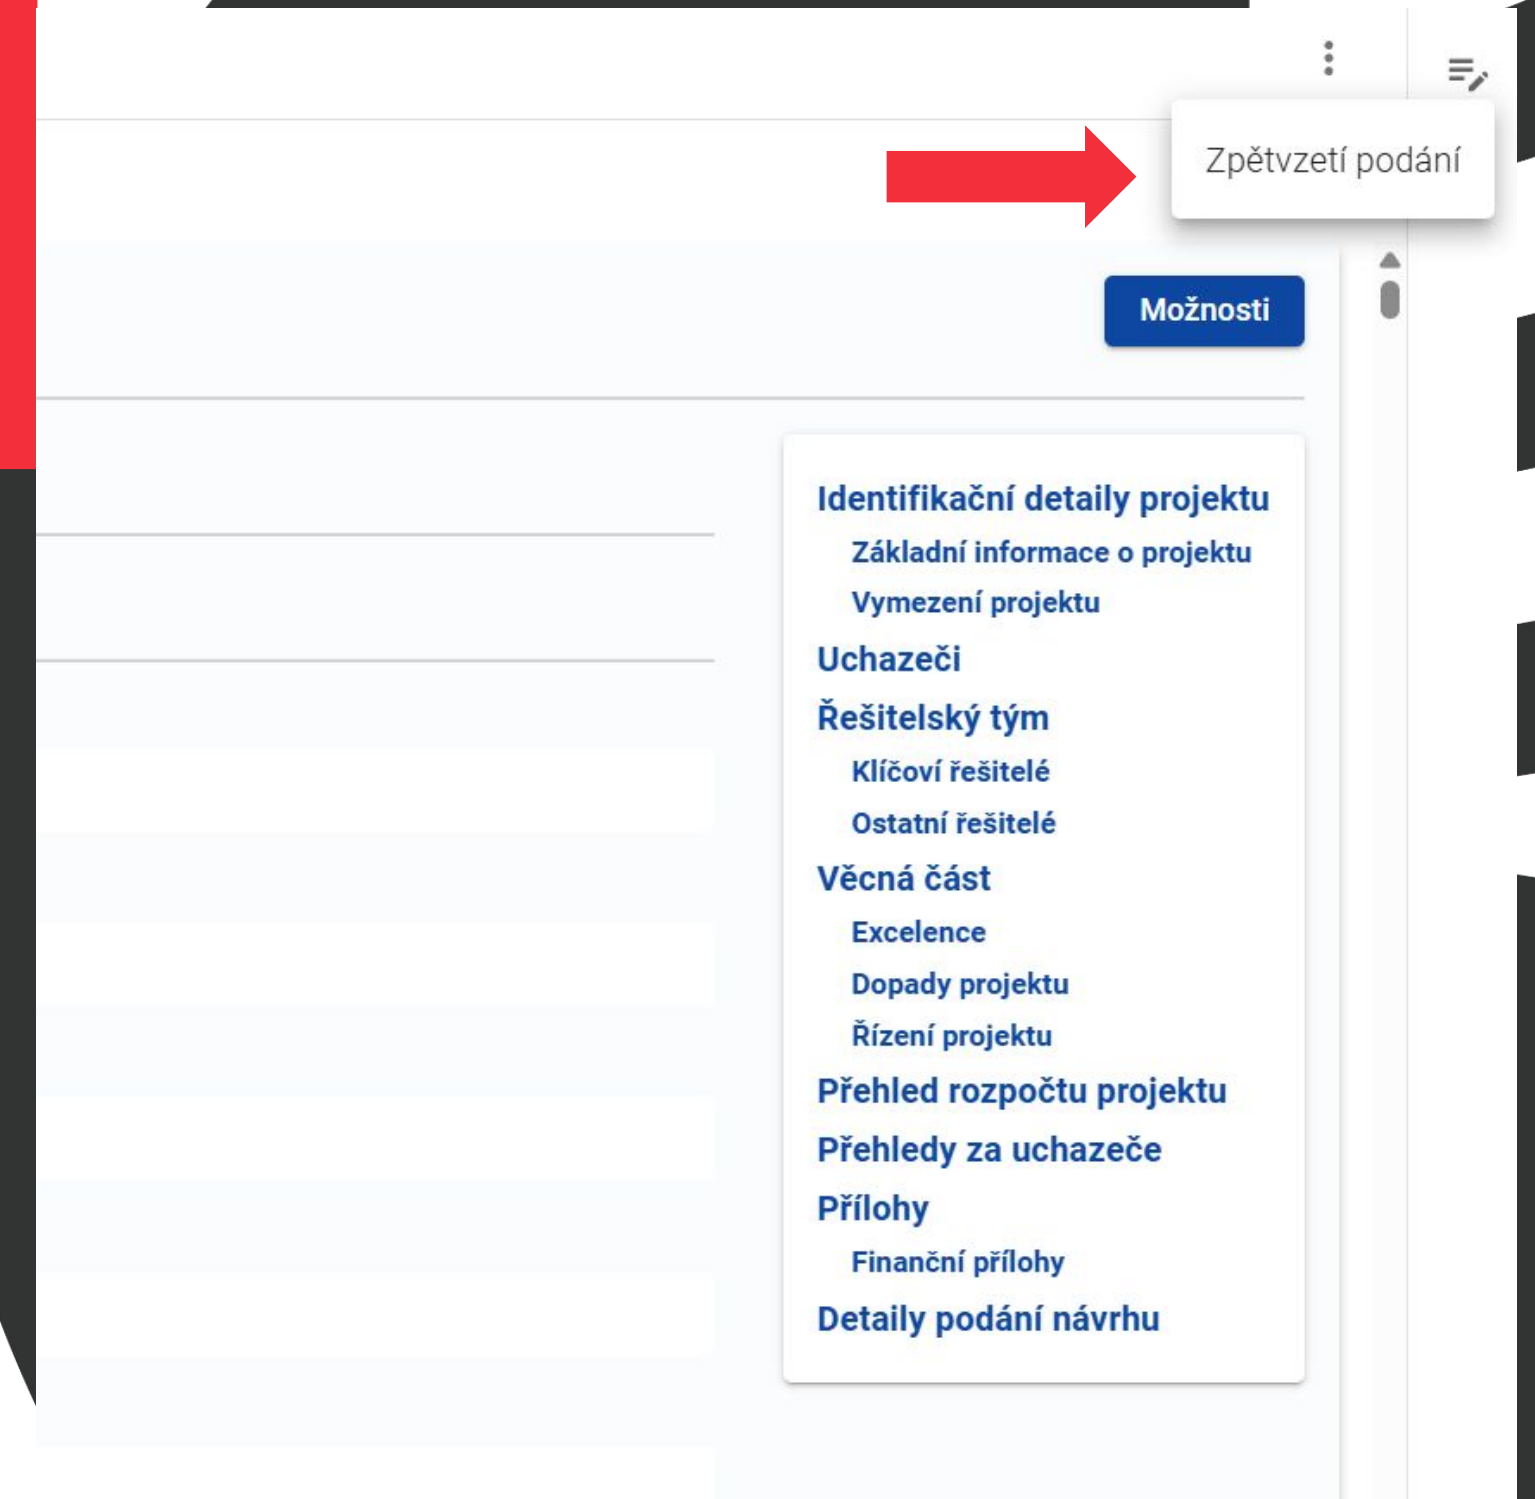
Zpětvzetí podání

Možnosti

Identifikační detaily projektu
Základní informace o projektu
Vymezení projektu
Uchazeči
Řešitelský tým
Klíčoví řešitelé
Ostatní řešitelé
Věcná část
Excelence
Dopady projektu
Řízení projektu
Přehled rozpočtu projektu
Přehledy za uchazeče
Přílohy
Finanční přílohy
Detaily podání návrhu